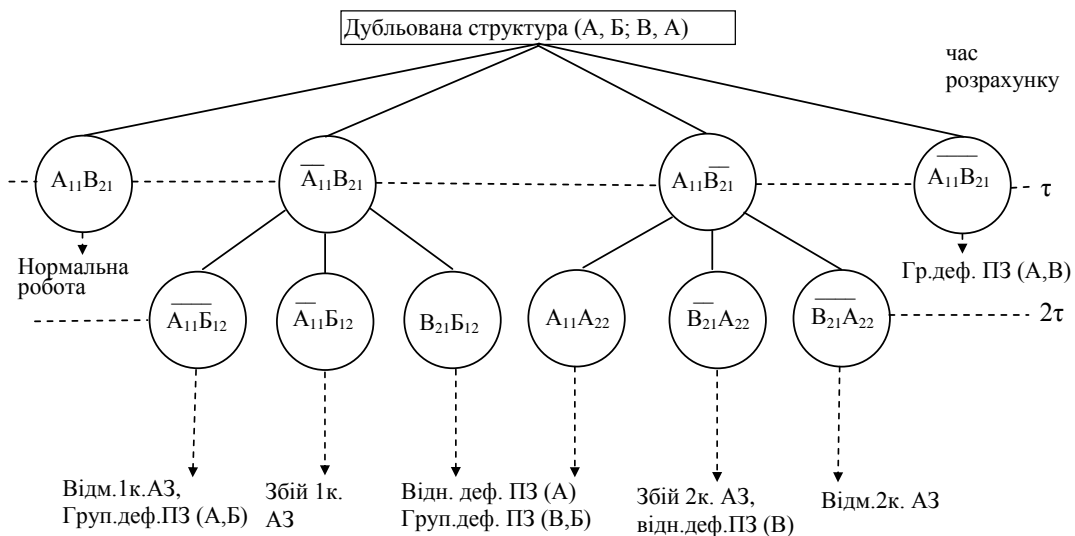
Дубльована структура (А, Б; В, А)

час розрахунку

$A_{11}B_{21}$

$\overline{A}_{11}B_{21}$

$A_{11}\overline{B}_{21}$

$\overline{A_{11}B_{21}}$

τ

Нормальна робота

Гр.деф. ПЗ (А,В)

$\overline{A_{11}Б_{12}}$

$\overline{A}_{11}Б_{12}$

$B_{21}Б_{12}$

$A_{11}A_{22}$

$\overline{B}_{21}A_{22}$

$\overline{B_{21}A_{22}}$

2τ

Відм.1к.АЗ, Груп.деф.ПЗ (А,Б)

Збій 1к. АЗ

Відн. деф. ПЗ (А) Груп.деф. ПЗ (В,Б)

Збій 2к. АЗ, відн.деф.ПЗ (В)

Відм.2к. АЗ